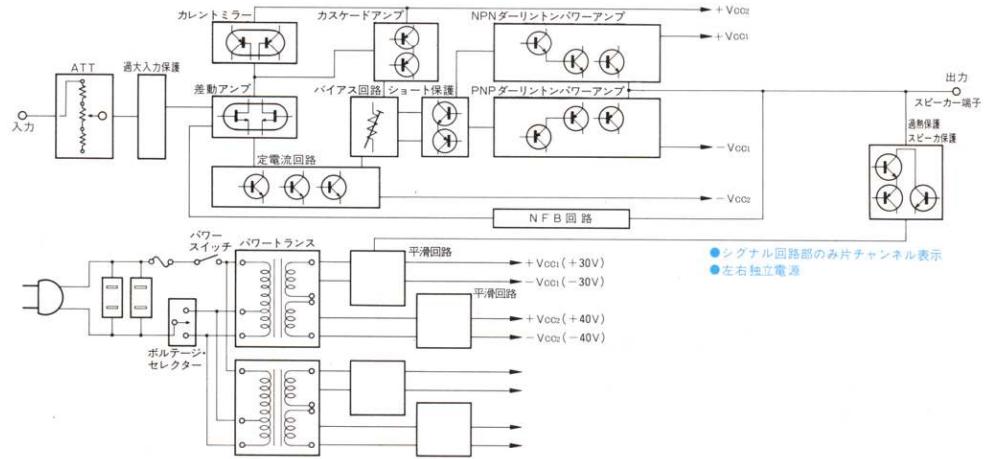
カレントミラー
カスケードアンプ
NPNダーリントンパワーアンプ
$+V_{CC2}$
$+V_{CC1}$
ATT
過大入力保護
入力
差動アンプ
バイアス回路
ショート保護
PNPダーリントンパワーアンプ
出力
スピーカー端子
過熱保護
スピーカ保護
$-V_{CC1}$
定電流回路
$-V_{CC2}$
NFB回路
パワースイッチ
パワートランス
平滑回路
$+V_{CC1}$ (+30V)
$-V_{CC1}$ (−30V)
平滑回路
$+V_{CC2}$ (+40V)
$-V_{CC2}$ (−40V)
ボルテージ・セレクター
●シグナル回路部のみ片チャンネル表示
●左右独立電源